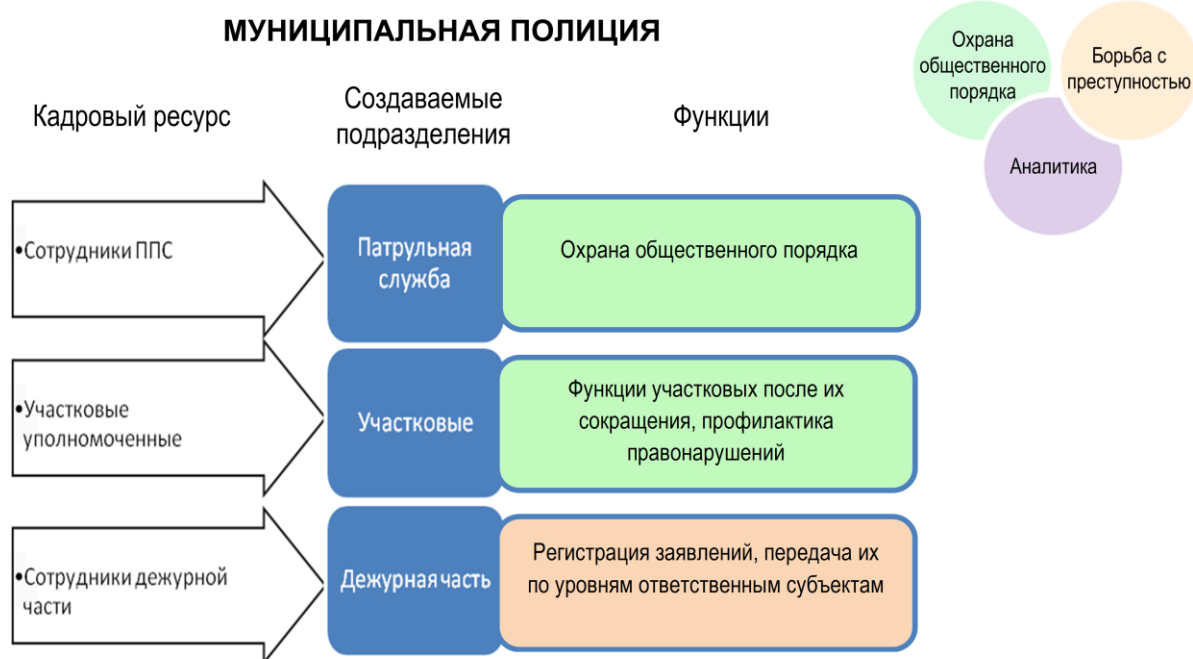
МУНИЦИПАЛЬНАЯ ПОЛИЦИЯ

Охрана общественного порядка

Борьба с преступностью

Аналитика

Кадровый ресурс

Создаваемые подразделения

Функции

•Сотрудники ППС

Патрульная служба

Охрана общественного порядка

•Участковые уполномоченные

Участковые

Функции участковых после их сокращения, профилактика правонарушений

•Сотрудники дежурной части

Дежурная часть

Регистрация заявлений, передача их по уровням ответственным субъектам